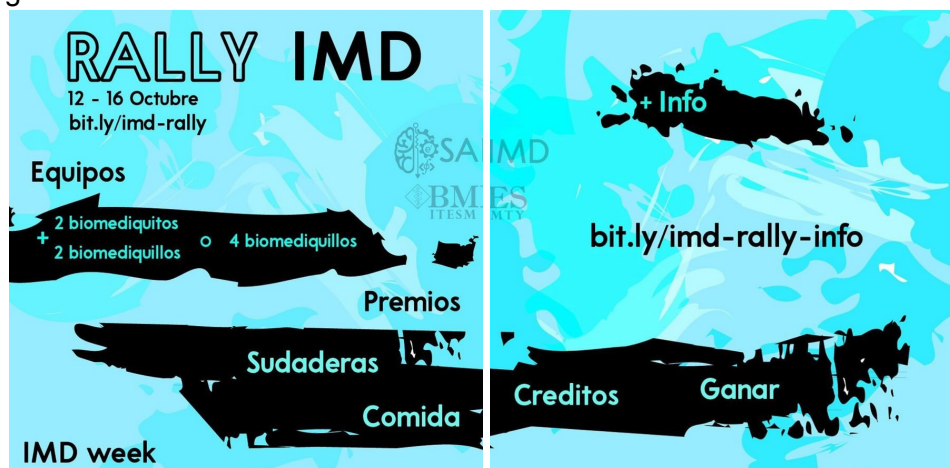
RALLY IMD
12 - 16 Octubre
bit.ly/imd-rally

SAIMD
BMES ITESM MTY

Equipos
2 biomediquitos + 2 biomediquillos o 4 biomediquillos

Premios
Sudaderas
Comida

IMD week

+ Info

bit.ly/imd-rally-info

Creditos
Ganar